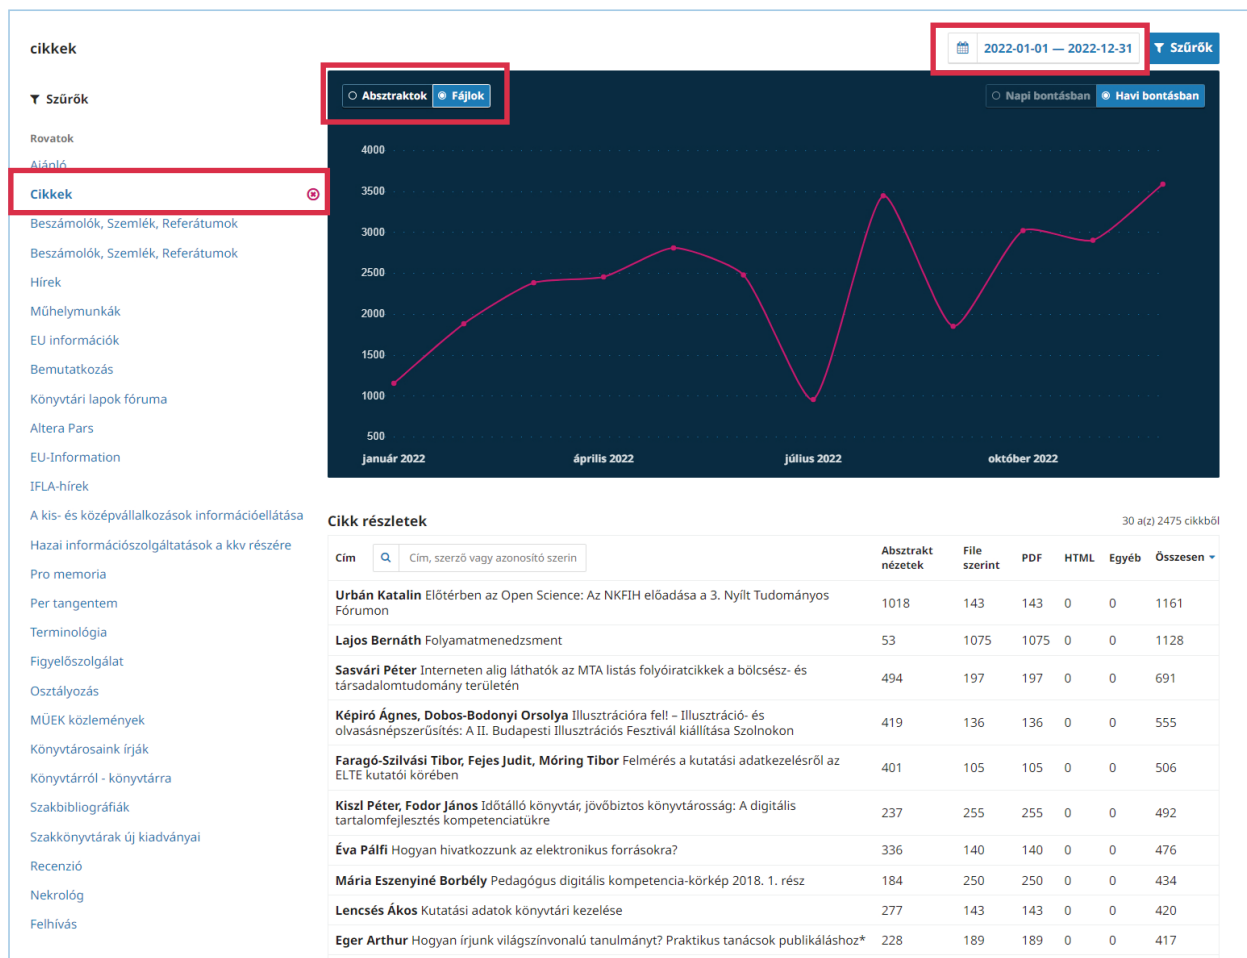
cikkek

2022-01-01 — 2022-12-31

Szűrők

Szűrők

Rovatok

Ajánló

Cikkek

Beszámolók, Szemlék, Referátumok

Beszámolók, Szemlék, Referátumok

Hírek

Műhelymunkák

EU információk

Bemutatkozás

Könyvtári lapok fóruma

Altera Pars

EU-Information

IFLA-hírek

A kis- és középvállalkozások információellátása

Hazai információszolgáltatások a kkv részére

Pro memoria

Per tangentem

Terminológia

Figyelőszolgálat

Osztályozás

MÜEK közlemények

Könyvtárosaink írják

Könyvtárról - könyvtárra

Szakbibliográfiák

Szakkönyvtárak új kiadványai

Recenzió

Nekrológ

Felhívás

Absztraktok Fájlok

Napi bontásban Havi bontásban

4000
3500
3000
2500
2000
1500
1000
500

január 2022 április 2022 július 2022 október 2022

Cikk részletek

30 a(z) 2475 cikkből

| Cím | Cím, szerző vagy azonosító szerin | Absztrakt nézetek | File szerint | PDF | HTML | Egyéb | Összesen |
|---|---|---|---|---|---|---|---|
| **Urbán Katalin** Előtérben az Open Science: Az NKFIH előadása a 3. Nyílt Tudományos Fórumon | | 1018 | 143 | 143 | 0 | 0 | 1161 |
| **Lajos Bernáth** Folyamatmenedzsment | | 53 | 1075 | 1075 | 0 | 0 | 1128 |
| **Sasvári Péter** Interneten alig láthatók az MTA listás folyóiratcikkek a bölcsész- és társadalomtudomány területén | | 494 | 197 | 197 | 0 | 0 | 691 |
| **Képíró Ágnes, Dobos-Bodonyi Orsolya** Illusztrációra fel! – Illusztráció- és olvasásnépszerűsítés: A II. Budapesti Illusztrációs Fesztivál kiállítása Szolnokon | | 419 | 136 | 136 | 0 | 0 | 555 |
| **Faragó-Szilvási Tibor, Fejes Judit, Móring Tibor** Felmérés a kutatási adatkezelésről az ELTE kutatói körében | | 401 | 105 | 105 | 0 | 0 | 506 |
| **Kiszl Péter, Fodor János** Időtálló könyvtár, jövőbiztos könyvtárosság: A digitális tartalomfejlesztés kompetenciatükre | | 237 | 255 | 255 | 0 | 0 | 492 |
| **Éva Pálfi** Hogyan hivatkozzunk az elektronikus forrásokra? | | 336 | 140 | 140 | 0 | 0 | 476 |
| **Mária Eszenyiné Borbély** Pedagógus digitális kompetencia-körkép 2018. 1. rész | | 184 | 250 | 250 | 0 | 0 | 434 |
| **Lencsés Ákos** Kutatási adatok könyvtári kezelése | | 277 | 143 | 143 | 0 | 0 | 420 |
| **Eger Arthur** Hogyan írjunk világszínvonalú tanulmányt? Praktikus tanácsok publikáláshoz* | | 228 | 189 | 189 | 0 | 0 | 417 |